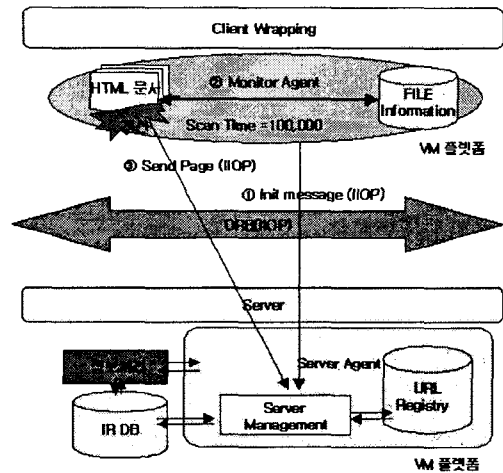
Client Wrapping

HTML 문서

② Monitor Agent

FILE Information

Scan Time =100,000

VM 플랫폼

③ Send Page (IIOP)

① Init message (IIOP)

ORB(IIOP)

Server

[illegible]

Server Agent

URL Registry

IR DB

Server Management

VM 플랫폼